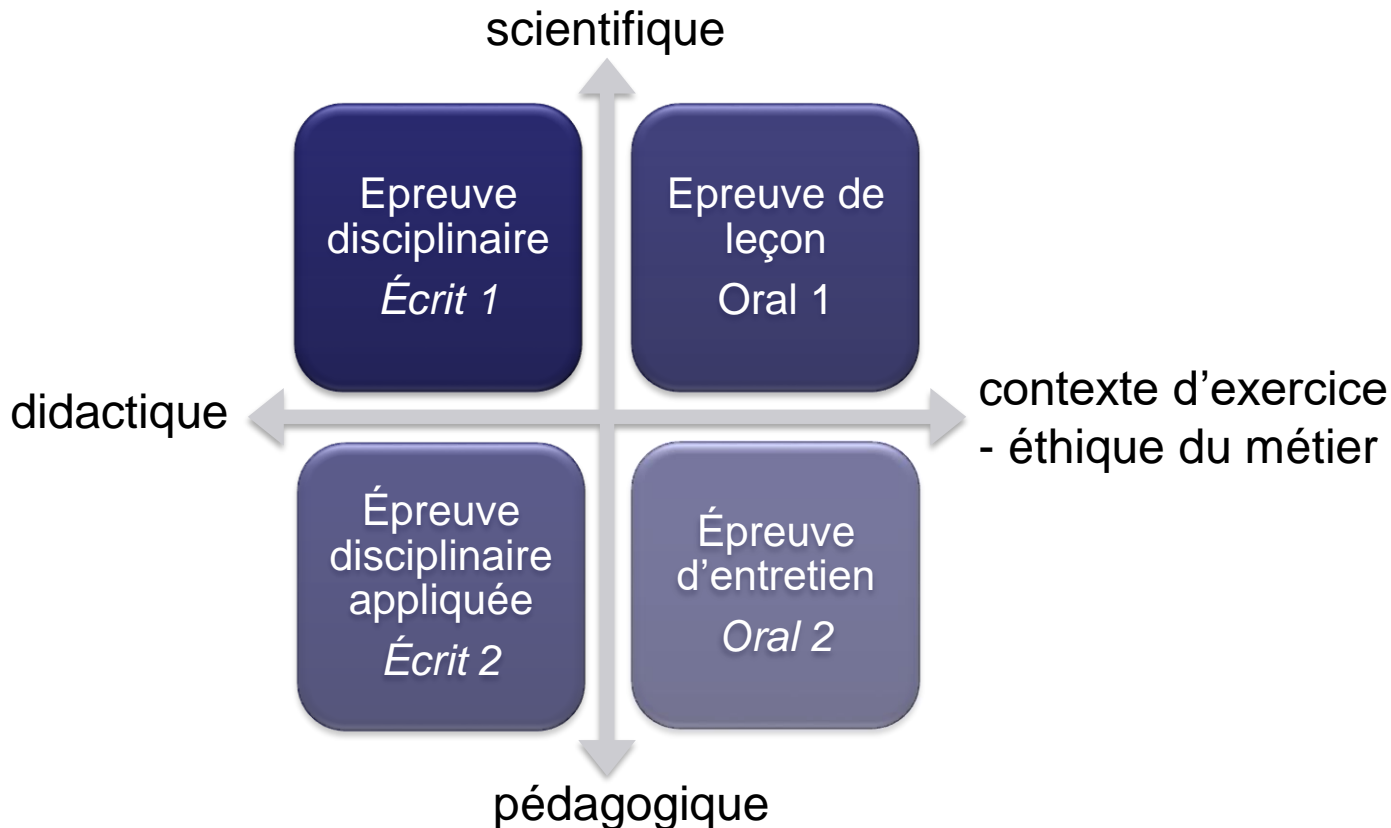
scientifique

Epreuve disciplinaire
*Écrit 1*

Epreuve de leçon
Oral 1

didactique

contexte d’exercice - éthique du métier

Épreuve disciplinaire appliquée
*Écrit 2*

Épreuve d’entretien
*Oral 2*

pédagogique